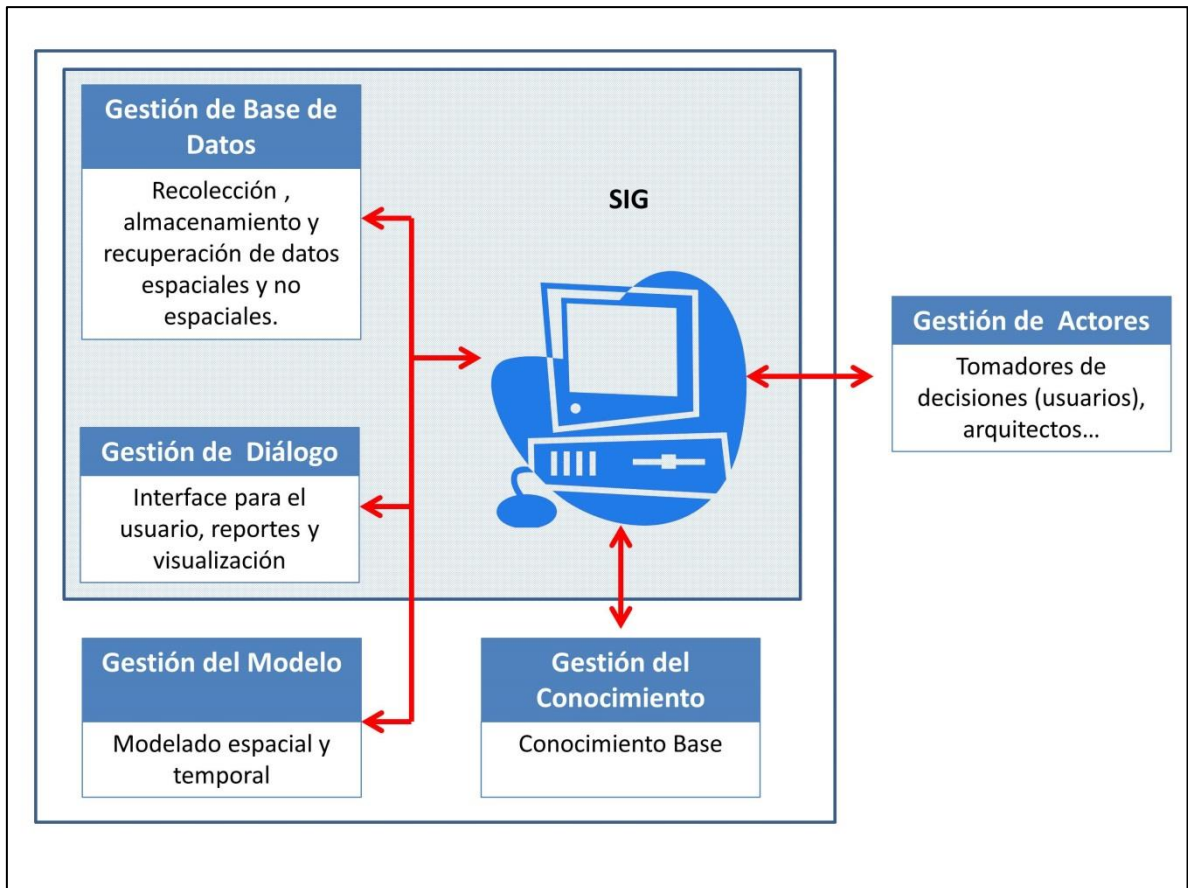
Gestión de Base de Datos

Recolección , almacenamiento y recuperación de datos espaciales y no espaciales.

SIG

Gestión de Actores

Tomadores de decisiones (usuarios), arquitectos…

Gestión de Diálogo

Interface para el usuario, reportes y visualización

Gestión del Modelo

Modelado espacial y temporal

Gestión del Conocimiento

Conocimiento Base